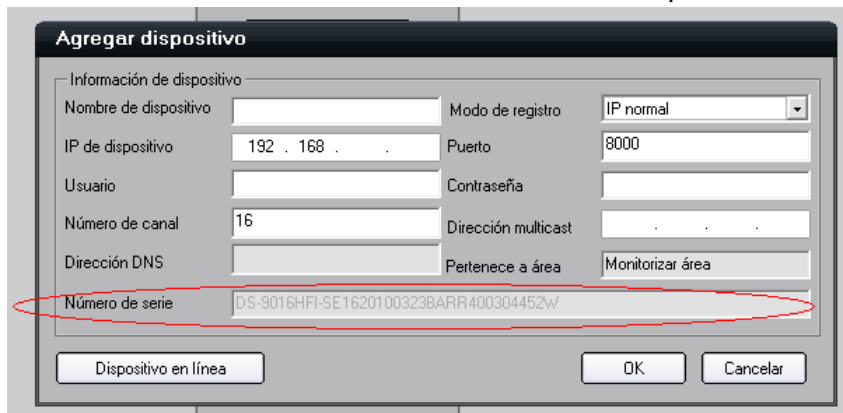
Agregar dispositivo

Información de dispositivo

Nombre de dispositivo

Modo de registro IP normal

IP de dispositivo 192 . 168 . .

Puerto 8000

Usuario

Contraseña

Número de canal 16

Dirección multicast . . .

Dirección DNS

Pertenece a área Monitorizar área

Número de serie DS-9016HFI-SE1620100323BARR400304452W

Dispositivo en línea

OK

Cancelar